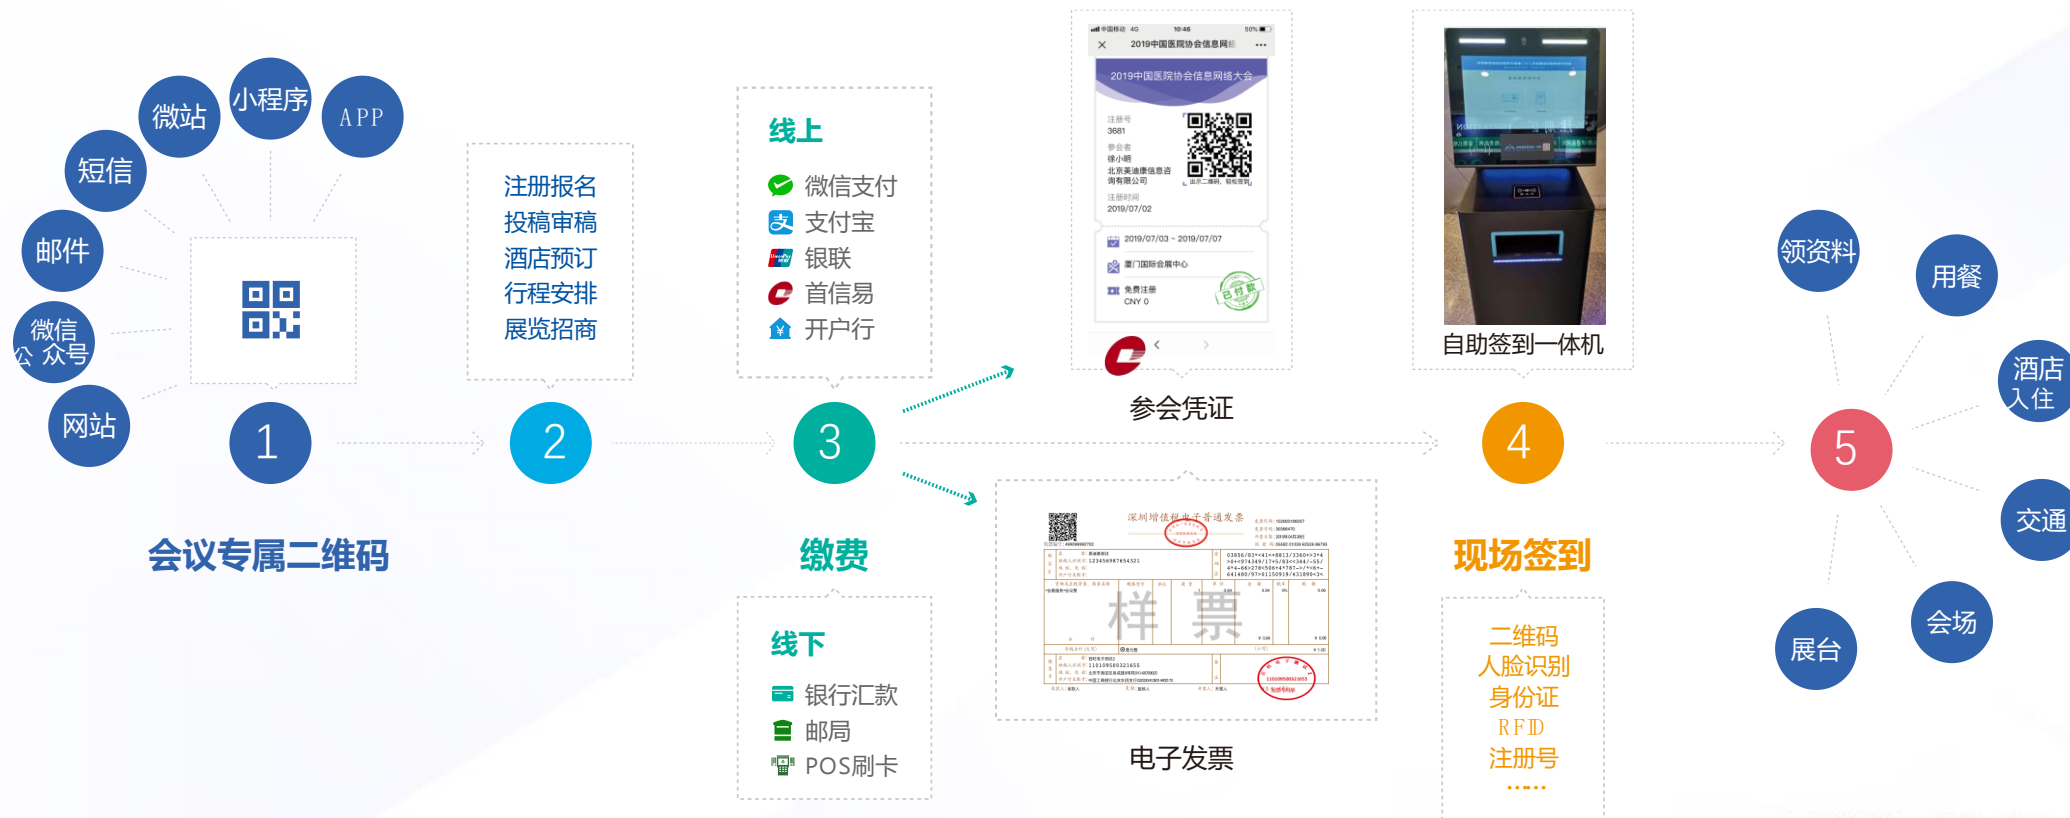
微站
小程序
APP
短信
邮件
微信公众号
网站
1
会议专属二维码

注册报名
投稿审稿
酒店预订
行程安排
展览招商
2

线上
微信支付
支付宝
银联
首信易
开户行
3
缴费
线下
银行汇款
邮局
POS刷卡

2019中国医院协会信息网络大会
2019中国医院协会信息网络大会
注册号
3681
参会者
徐小明
北京美迪康信息咨询有限公司
注册时间
2019/07/02
2019/07/03 - 2019/07/07
厦门国际会展中心
免费注册
CNY 0
已付款
参会凭证

深圳增值税电子普通发票
样 票
电子发票

自助签到一体机
4
现场签到
二维码
人脸识别
身份证
RFID
注册号
.....

领资料
用餐
酒店入住
5
交通
会场
展台